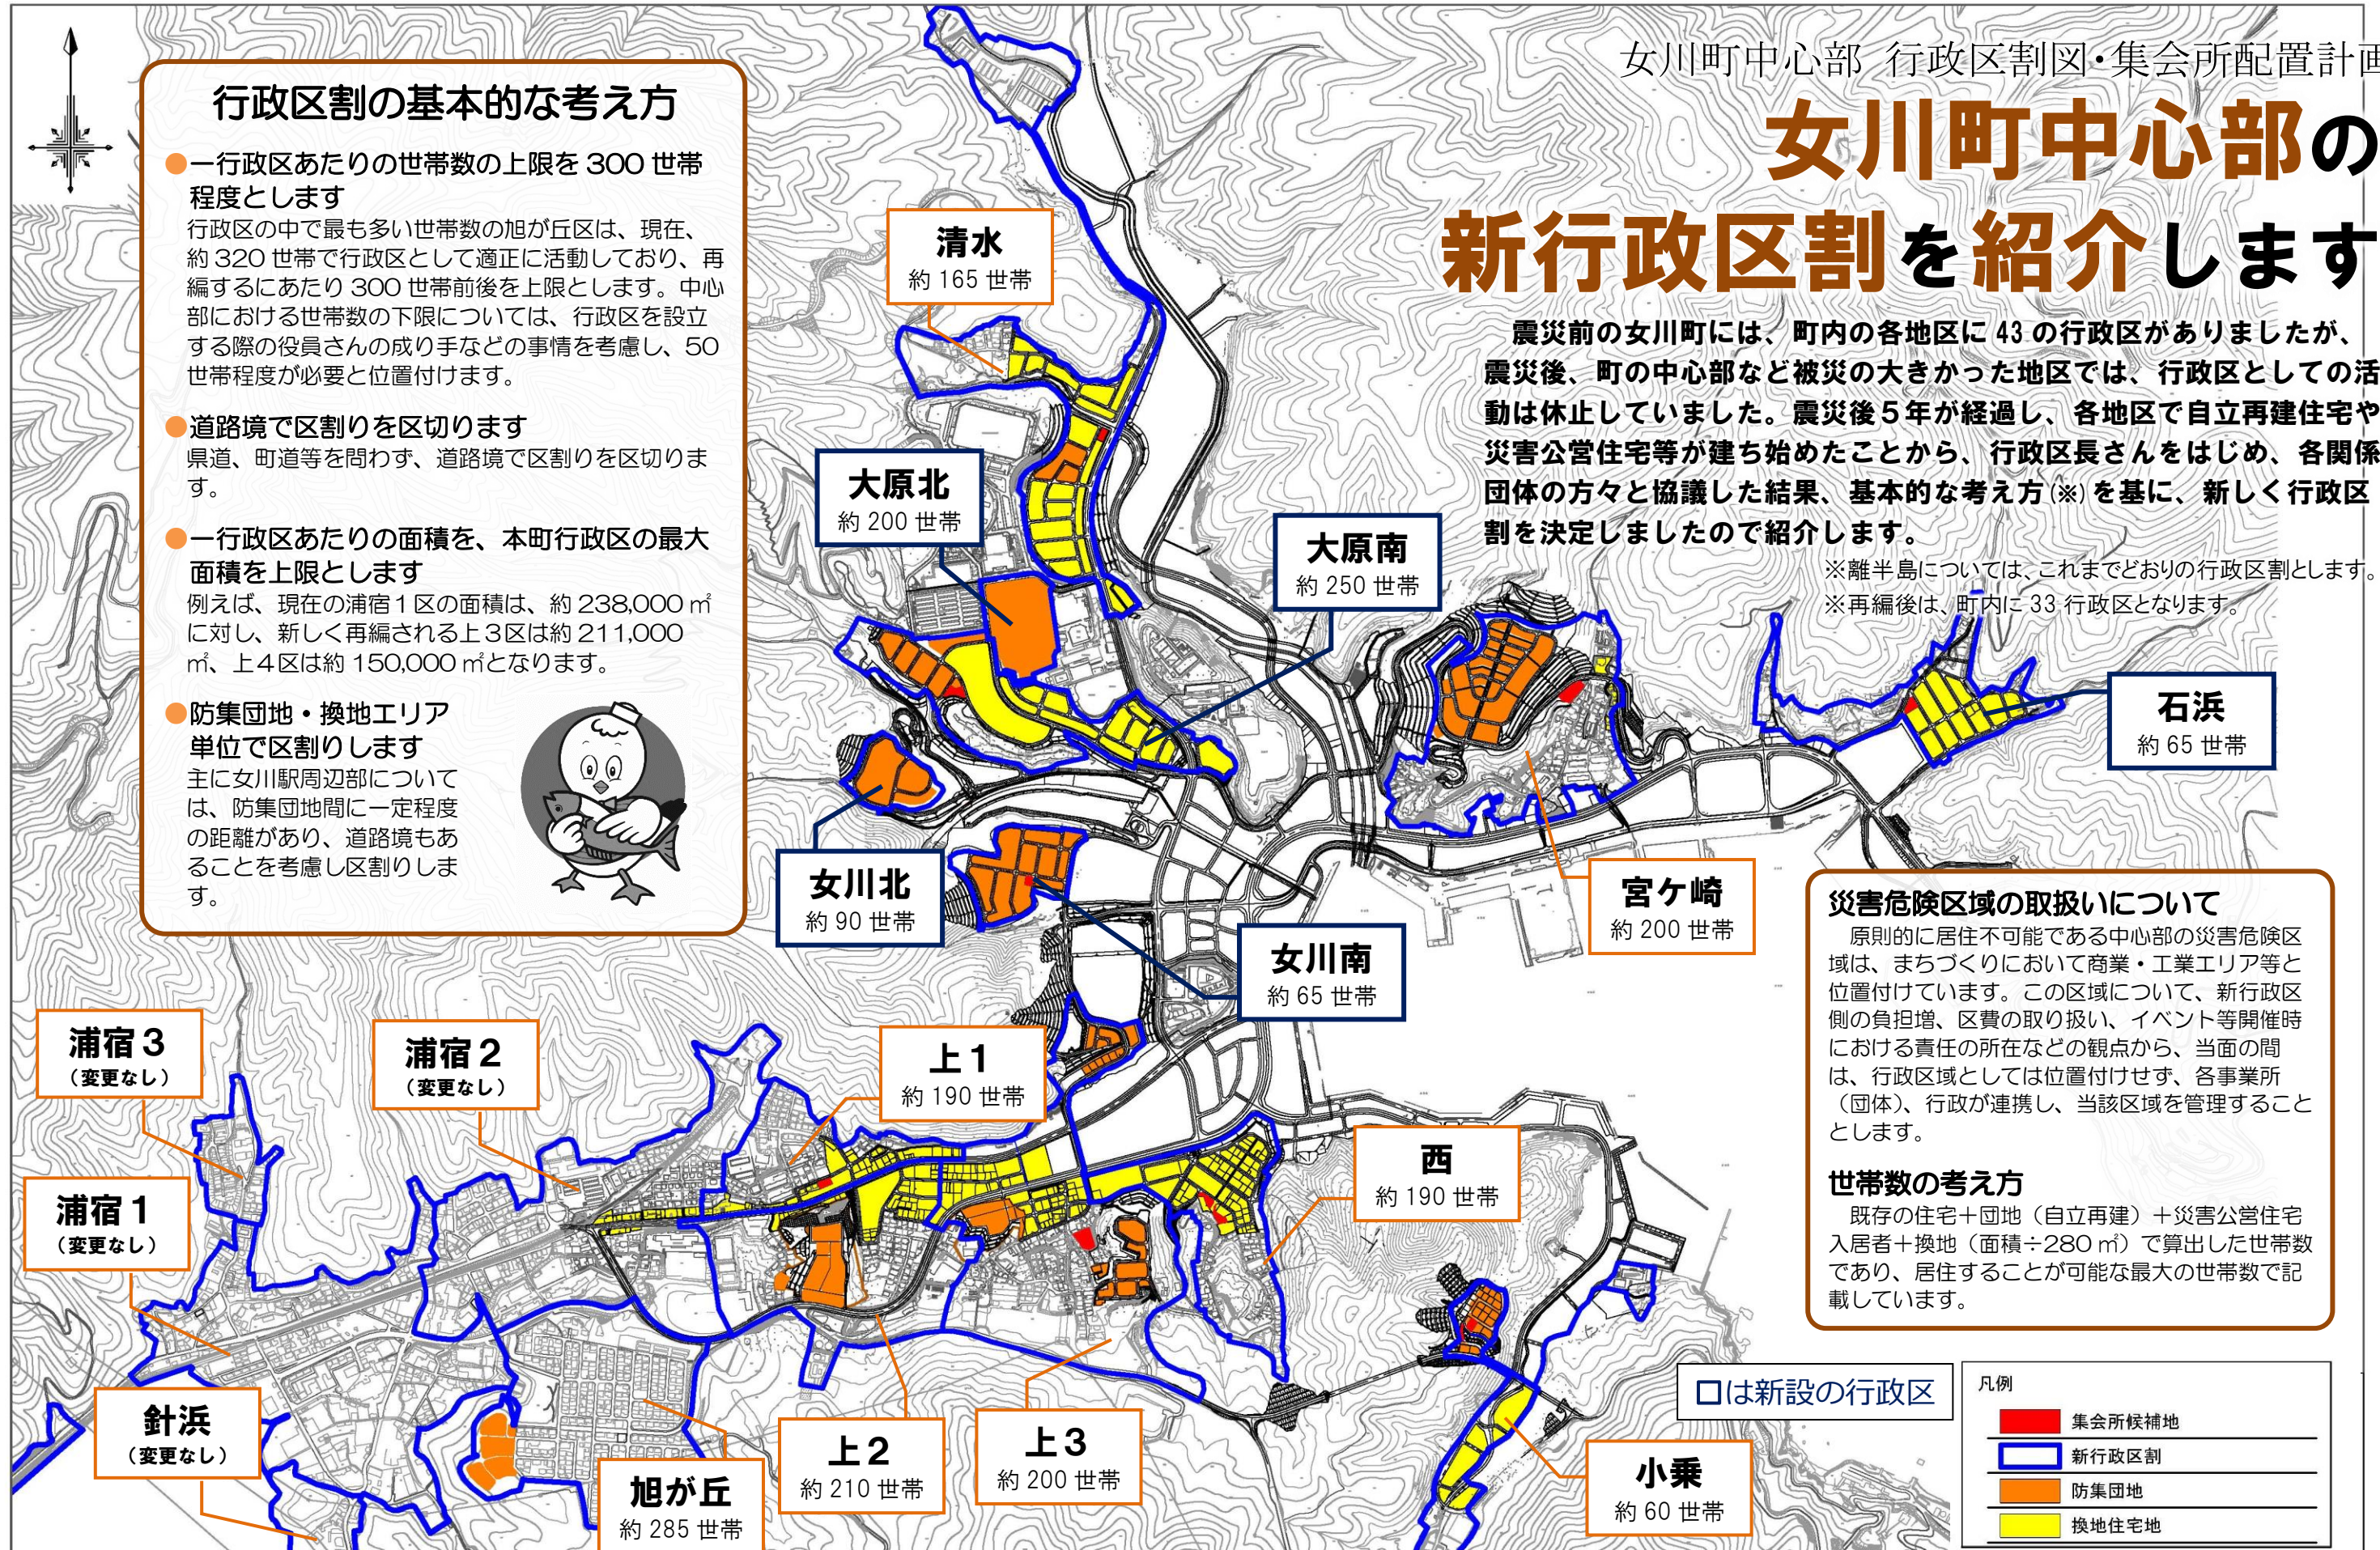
女川町中心部 行政区割図・集会所配置計画

女川町中心部の
新行政区割を紹介します

震災前の女川町には、町内の各地区に 43 の行政区がありましたが、震災後、町の中心部など被災の大きかった地区では、行政区としての活動は休止していました。震災後５年が経過し、各地区で自立再建住宅や災害公営住宅等が建ち始めたことから、行政区長さんをはじめ、各関係団体の方々と協議した結果、基本的な考え方(※)を基に、新しく行政区割を決定しましたので紹介します。
※離半島については、これまでどおりの行政区割とします。
※再編後は、町内に 33 行政区となります。

行政区割の基本的な考え方

一行政区あたりの世帯数の上限を 300 世帯程度とします
行政区の中で最も多い世帯数の旭が丘区は、現在、約 320 世帯で行政区として適正に活動しており、再編するにあたり 300 世帯前後を上限とします。中心部における世帯数の下限については、行政区を設立する際の役員さんの成り手などの事情を考慮し、50 世帯程度が必要と位置付けます。

道路境で区割りを区切ります
県道、町道等を問わず、道路境で区割りを区切ります。

一行政区あたりの面積を、本町行政区の最大面積を上限とします
例えば、現在の浦宿１区の面積は、約 238,000 ㎡に対し、新しく再編される上３区は約 211,000 ㎡、上４区は約 150,000 ㎡となります。

防集団地・換地エリア単位で区割りします
主に女川駅周辺部については、防集団地間に一定程度の距離があり、道路境もあることを考慮し区割りします。

清水
約 165 世帯

大原北
約 200 世帯

大原南
約 250 世帯

石浜
約 65 世帯

女川北
約 90 世帯

宮ケ崎
約 200 世帯

女川南
約 65 世帯

浦宿３
（変更なし）

浦宿２
（変更なし）

上１
約 190 世帯

浦宿１
（変更なし）

西
約 190 世帯

針浜
（変更なし）

旭が丘
約 285 世帯

上２
約 210 世帯

上３
約 200 世帯

小乗
約 60 世帯

災害危険区域の取扱いについて
原則的に居住不可能である中心部の災害危険区域は、まちづくりにおいて商業・工業エリア等と位置付けています。この区域について、新行政区側の負担増、区費の取り扱い、イベント等開催時における責任の所在などの観点から、当面の間は、行政区域としては位置付けせず、各事業所（団体）、行政が連携し、当該区域を管理することとします。

世帯数の考え方
既存の住宅＋団地（自立再建）＋災害公営住宅入居者＋換地（面積÷280 ㎡）で算出した世帯数であり、居住することが可能な最大の世帯数で記載しています。

□は新設の行政区

凡例
集会所候補地
新行政区割
防集団地
換地住宅地